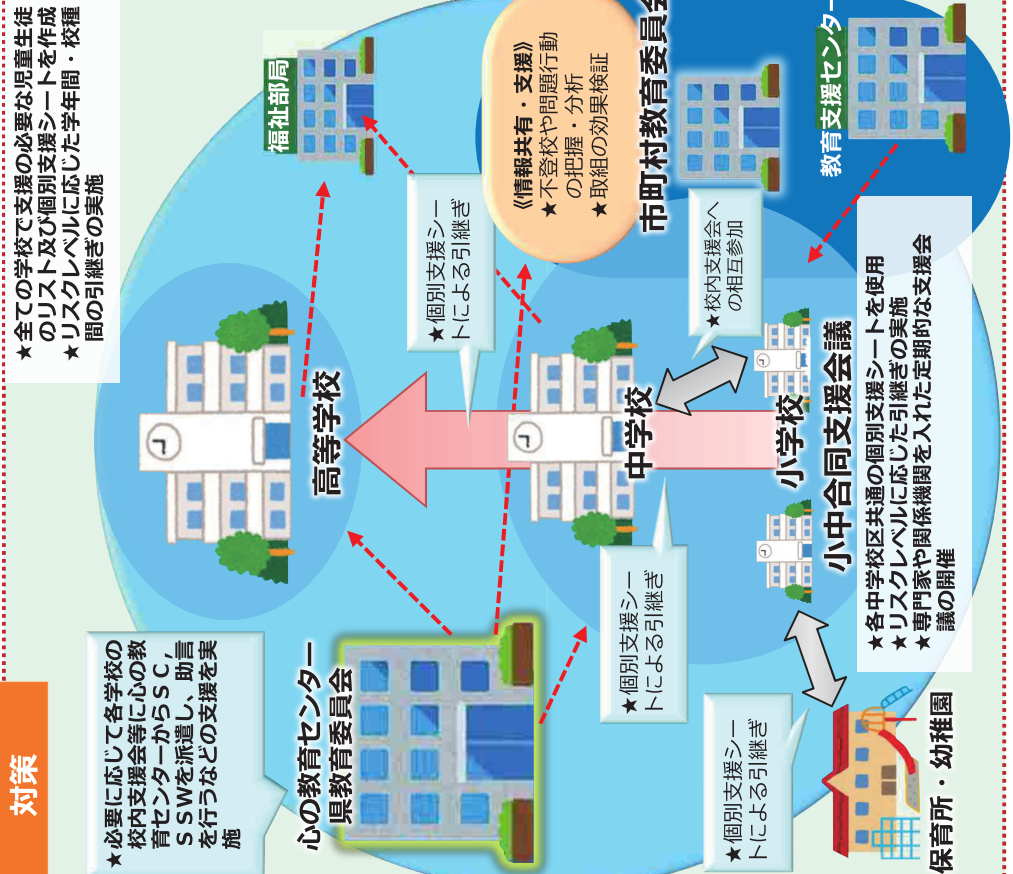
対策

★全ての学校で支援の必要な児童生徒のリスト及び個別支援シートを作成
★リスクレベルに応じた学年間・校種間の引継ぎの実施

福祉部局

《情報共有・支援》
★不登校や問題行動の把握・分析
★取組の効果検証

市町村教育委員会

教育支援センター

★個別支援シートによる引継ぎ

★校内支援会への相互参加

高等学校

中学校

小学校

小中合同支援会議

★各中学校区共通の個別支援シートを使用
★リスクレベルに応じた引継ぎの実施
★専門家や関係機関を入れた定期的な支援会議の開催

★必要に応じて各学校の校内支援会等に心の教育センターからSC、SSWを派遣し、助言を行うなどの支援を実施

心の教育センター
県教育委員会

★個別支援シートによる引継ぎ

★個別支援シートによる引継ぎ

保育所・幼稚園